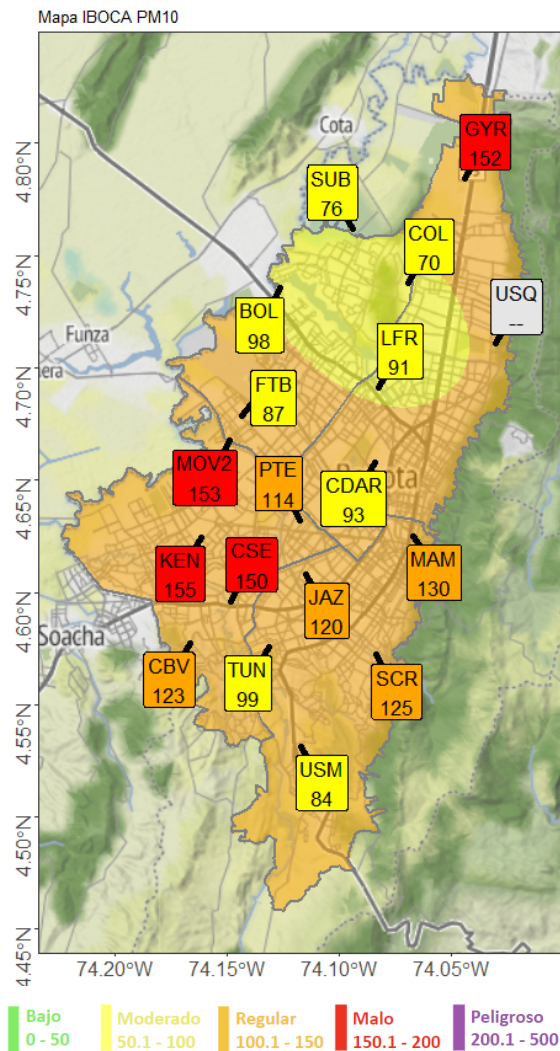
Mapa IBOCA PM10

Cota
Funza
Soacha
Bogota

GYR 152
SUB 76
COL 70
USQ --
BOL 98
LFR 91
FTB 87
MOV2 153
PTE 114
CDAR 93
KEN 155
CSE 150
MAM 130
JAZ 120
CBV 123
TUN 99
SCR 125
USM 84

4.80°N
4.75°N
4.70°N
4.65°N
4.60°N
4.55°N
4.50°N
4.45°N

74.20°W 74.15°W 74.10°W 74.05°W

Bajo 0 - 50
Moderado 50.1 - 100
Regular 100.1 - 150
Malo 150.1 - 200
Peligroso 200.1 - 500